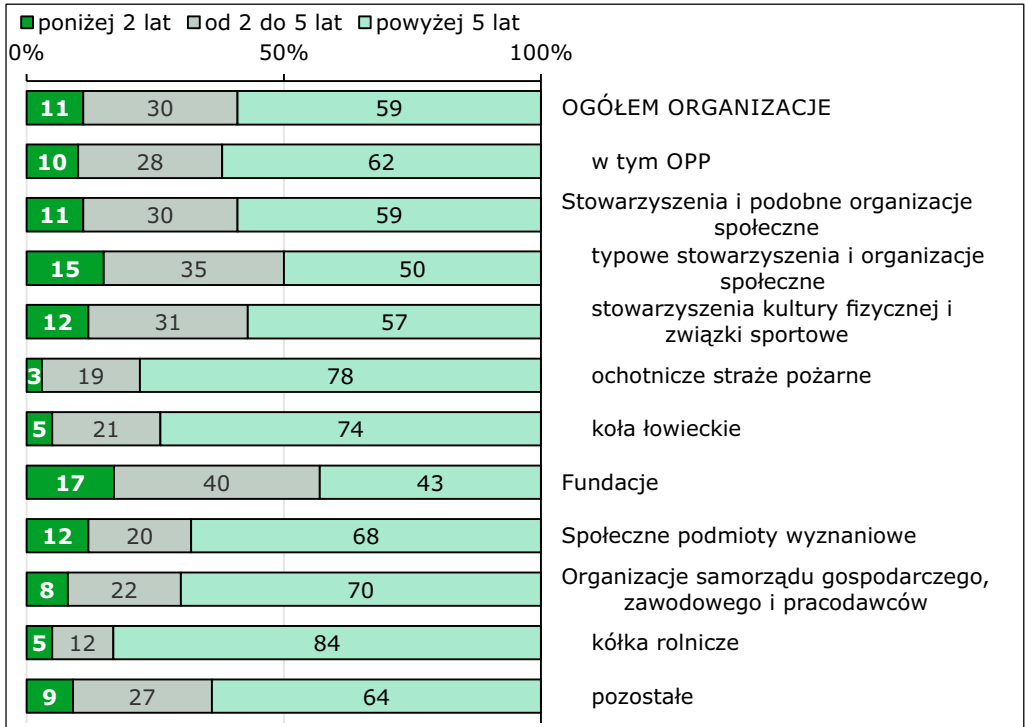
poniżej 2 lat  od 2 do 5 lat  powyżej 5 lat

0%  50%  100%

| | | | |
|---|---|---|---|
| 11 | 30 | 59 | OGÓŁEM ORGANIZACJE |
| 10 | 28 | 62 | w tym OPP |
| 11 | 30 | 59 | Stowarzyszenia i podobne organizacje społeczne |
| 15 | 35 | 50 | typowe stowarzyszenia i organizacje społeczne |
| 12 | 31 | 57 | stowarzyszenia kultury fizycznej i związki sportowe |
| 3 | 19 | 78 | ochotnicze straże pożarne |
| 5 | 21 | 74 | koła łowieckie |
| 17 | 40 | 43 | Fundacje |
| 12 | 20 | 68 | Społeczne podmioty wyznaniowe |
| 8 | 22 | 70 | Organizacje samorządu gospodarczego, zawodowego i pracodawców |
| 5 | 12 | 84 | kółka rolnicze |
| 9 | 27 | 64 | pozostałe |